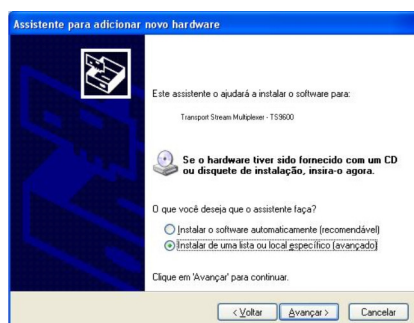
Assistente para adicionar novo hardware

Este assistente o ajudará a instalar o software para:

Transport Stream Multiplexer - TS9600

Se o hardware tiver sido fornecido com um CD ou disquete de instalação, insira-o agora.

O que você deseja que o assistente faça?

Instalar o software automaticamente (recomendável)

Instalar de uma lista ou local específico (avançado)

Clique em 'Avançar' para continuar.

< Voltar | Avançar > | Cancelar